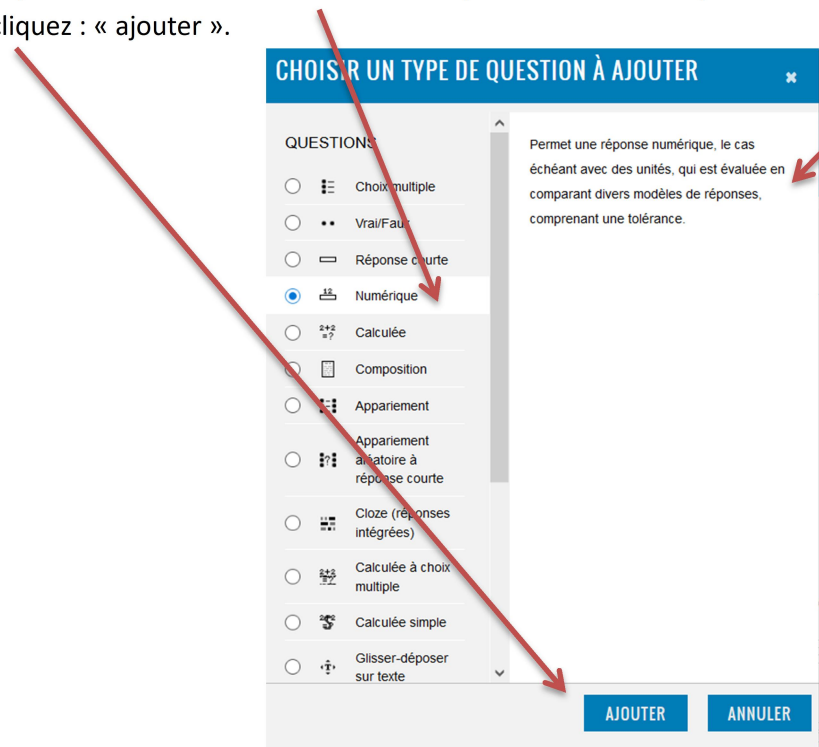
cliquez : « ajouter ».

CHOISIR UN TYPE DE QUESTION À AJOUTER

QUESTIONS

Choix multiple

Vrai/Faux

Réponse courte

Numérique

Calculée

Composition

Appariement

Appariement aléatoire à réponse courte

Cloze (réponses intégrées)

Calculée à choix multiple

Calculée simple

Glisser-déposer sur texte

Permet une réponse numérique, le cas échéant avec des unités, qui est évaluée en comparant divers modèles de réponses, comprenant une tolérance.

AJOUTER

ANNULER